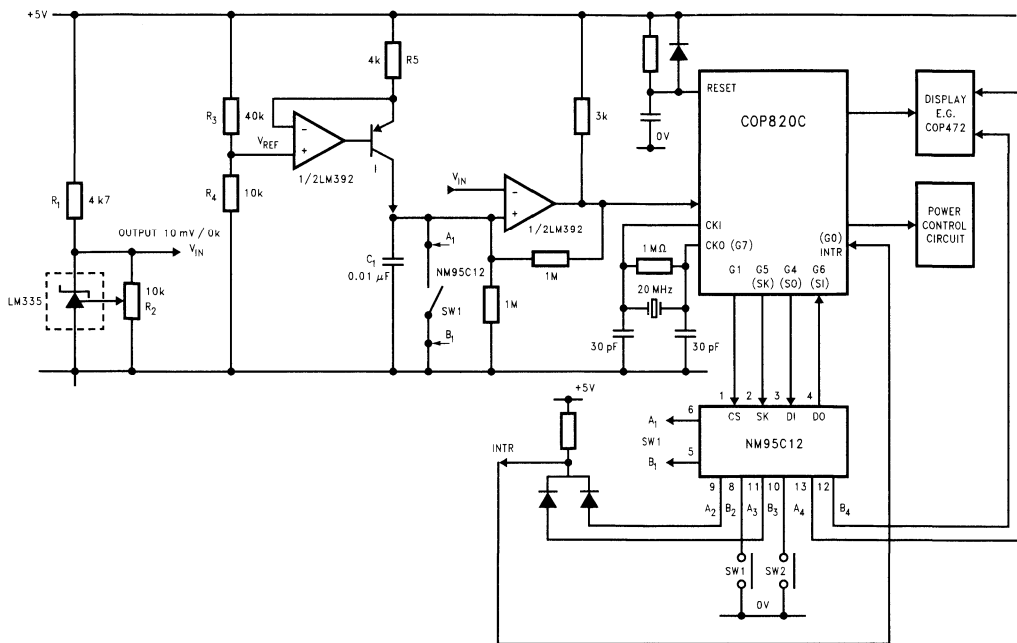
+5V

$R_1$ 4 k7

OUTPUT 10 mV / 0k
$V_{IN}$

LM335

10k
$R_2$

$R_3$ 40k

$V_{REF}$

$R_4$ 10k

1/2LM392

4k R5

I

$C_1$
0.01 $\mu$F

$A_1$

NM95C12

SW1

$B_1$

1M

$V_{IN}$

1/2LM392

1M

3k

RESET

0V

COP820C

CKI
CKO (G7)

1 M$\Omega$

20 MHz

30 pF
30 pF

(G0)
INTR

G1 G5 G4 G6
(SK) (SO) (SI)

DISPLAY
E.G.
COP472

POWER
CONTROL
CIRCUIT

+5V

INTR

$A_1$ 6
SW1
$B_1$ 5

1 2 3 4
CS SK DI DO

NM95C12

9 8 11 10 13 12
$A_2$ $B_2$ $A_3$ $B_3$ $A_4$ $B_4$

SW1 SW2

0V